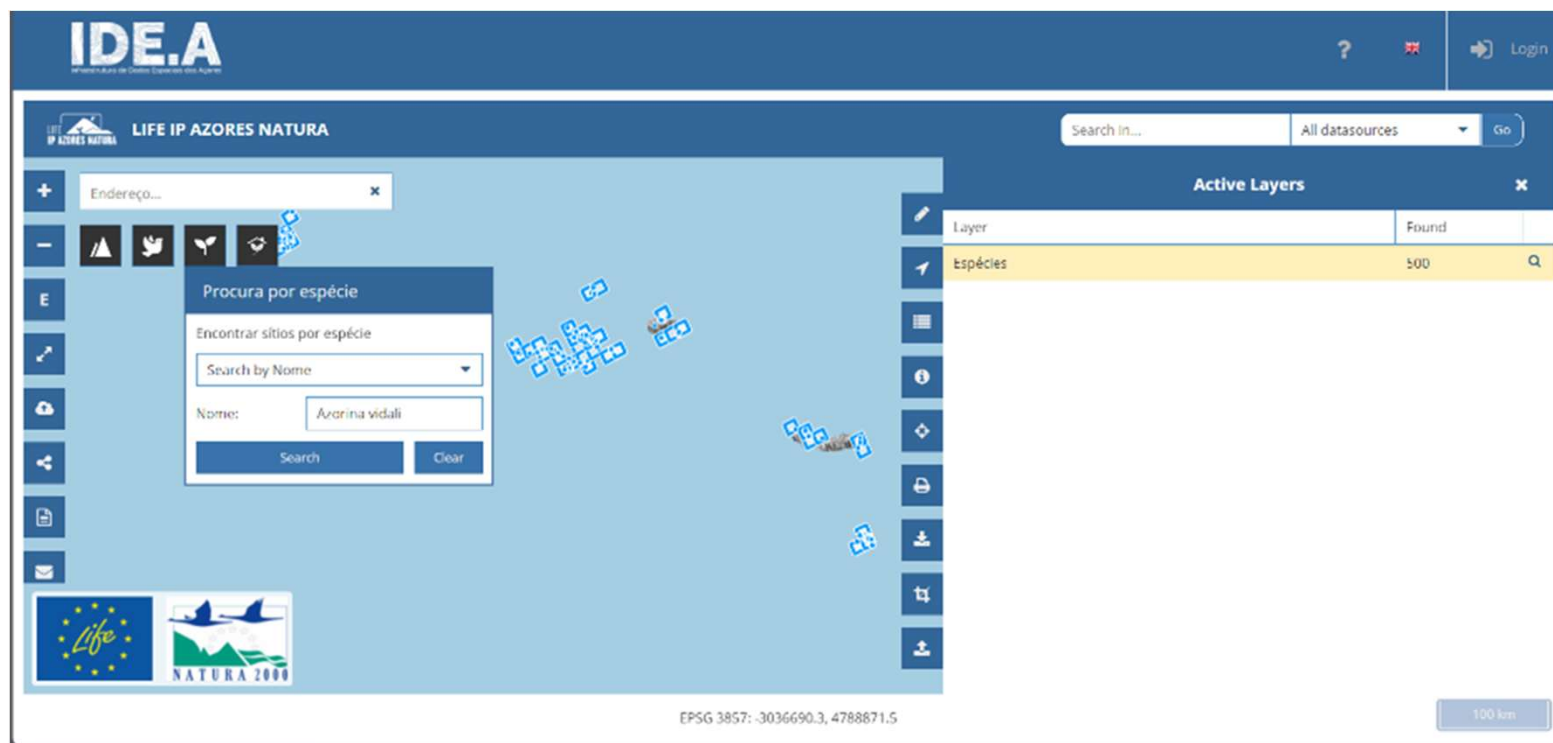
IDE.A
Infraestrutura de Dados Espaciais dos Açores

?

Login

LIFE IP AZORES NATURA
LIFE IP AZORES NATURA

Search in...
All datasources
Go

Endereço...

E

Procura por espécie
Encontrar sítios por espécie
Search by Nome
Nome:
Azorina vidali
Search
Clear

Active Layers

| Layer | Found |
|---|---|
| Espécies | 500 |

Life
NATURA 2000

EPSG 3857: -3036690.3, 4788871.5

100 km